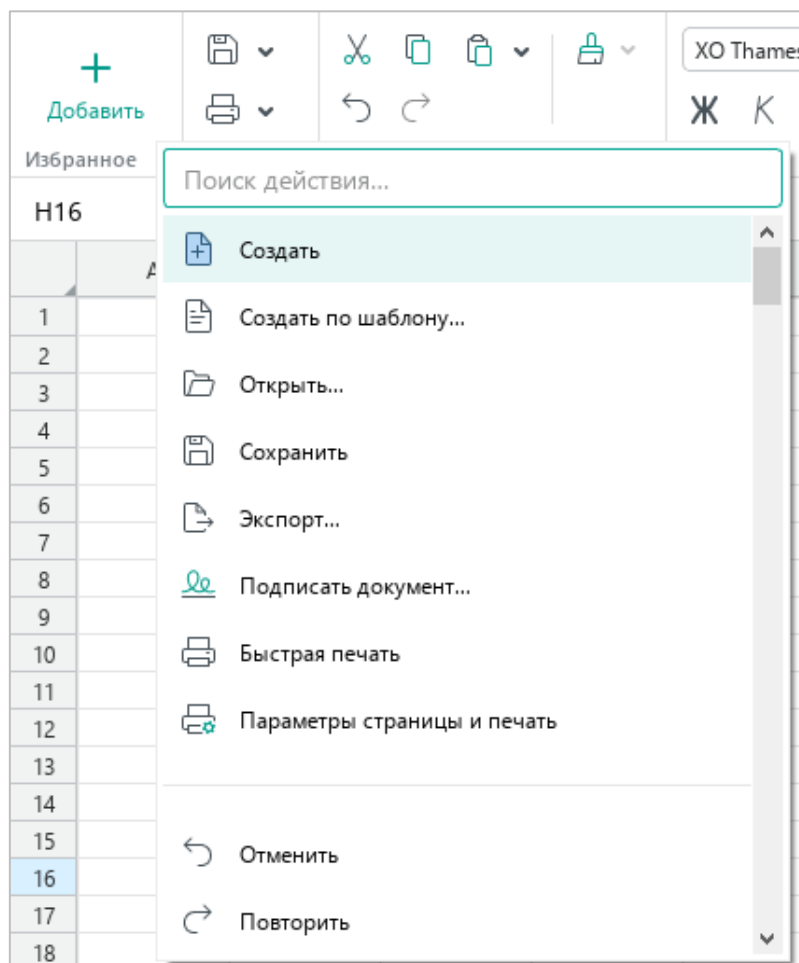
Добавить

XO Thames

Ж К

Избранное

H16

A

Поиск действия...

Создать

Создать по шаблону...

Открыть...

Сохранить

Экспорт...

Подписать документ...

Быстрая печать

Параметры страницы и печать

Отменить

Повторить

1
2
3
4
5
6
7
8
9
10
11
12
13
14
15
16
17
18